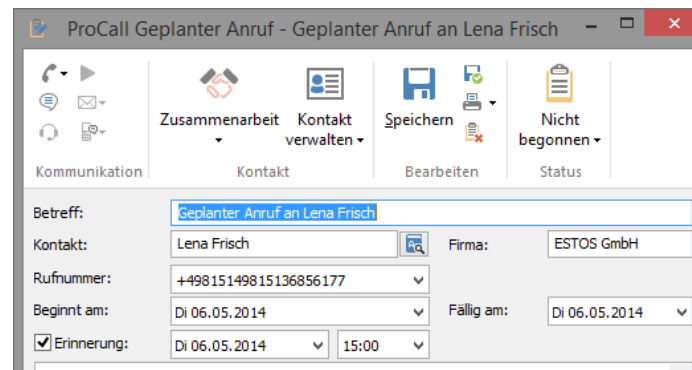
ProCall Geplanter Anruf - Geplanter Anruf an Lena Frisch

Kommunikation

Zusammenarbeit

Kontakt verwalten

Kontakt

Speichern

Bearbeiten

Nicht begonnen

Status

Betreff: Geplanter Anruf an Lena Frisch

Kontakt: Lena Frisch

Firma: ESTOS GmbH

Rufnummer: +4981514981513685 6177

Beginnt am: Di 06.05.2014

Fällig am: Di 06.05.2014

Erinnerung: Di 06.05.2014 15:00